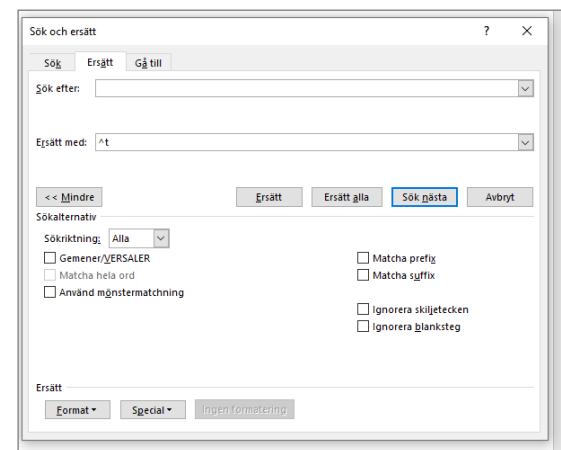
Sök och ersätt

?

Sök

Ersätt

Gå till

Sök efter:

Ersätt med: ^t

<< Mindre

Ersätt

Ersätt alla

Sök nästa

Avbryt

Sökalternativ

Sökriktning: Alla

Gemener/VERSALER

Matcha hela ord

Använd mönstermatchning

Matcha prefix

Matcha suffix

Ignorera skiljetecken

Ignorera blanksteg

Ersätt

Format

Special

Ingen formatering